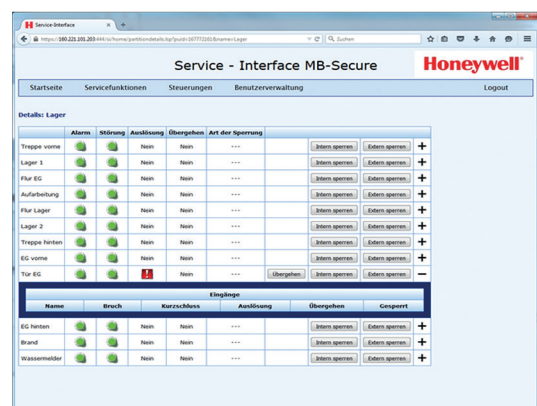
Service-Interface

https://160.221.101.203:444/sc/home/partitiondetails.jsp?puid=2077722018name=Lager

Q Zuchen

Service - Interface MB-Secure

Honeywell

Startseite Servicefunktionen Steuerungen Benutzerverwaltung Logout

Details: Lager

| | Alarm | Störung | Auslösung | Übergehen | Art der Sperrung | | | | |
|---|---|---|---|---|---|---|---|---|---|
| Treppe vorne | | | Nein | Nein | --- | | Intern sperren | Extern sperren | + |
| Lager 1 | | | Nein | Nein | --- | | Intern sperren | Extern sperren | + |
| Flur EG | | | Nein | Nein | --- | | Intern sperren | Extern sperren | + |
| Aufarbeitung | | | Nein | Nein | --- | | Intern sperren | Extern sperren | + |
| Flur Lager | | | Nein | Nein | --- | | Intern sperren | Extern sperren | + |
| Lager 2 | | | Nein | Nein | --- | | Intern sperren | Extern sperren | + |
| Treppe hinten | | | Nein | Nein | --- | | Intern sperren | Extern sperren | + |
| EG vorne | | | Nein | Nein | --- | | Intern sperren | Extern sperren | + |
| Tür EG | | | ! | Nein | --- | Übergeben | Intern sperren | Extern sperren | − |

Eingänge

| Name | Bruch | Kurzschluss | Auslösung | Übergehen | Gesperrt |
|---|---|---|---|---|---|

| | | | | | | | | |
|---|---|---|---|---|---|---|---|---|
| EG hinten | | | Nein | Nein | --- | Intern sperren | Extern sperren | + |
| Brand | | | Nein | Nein | --- | Intern sperren | Extern sperren | + |
| Wassermelder | | | Nein | Nein | --- | Intern sperren | Extern sperren | + |